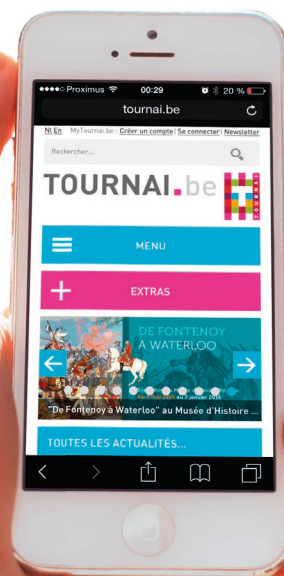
●●●●○ Proximus 00:29 20 %

tournai.be

Nl En MyTournai.be | Créer un compte | Se connecter | Newsletter

Rechercher...

TOURNAI.be

TOURNAI

MENU

EXTRAS

DE FONTENOY À WATERLOO

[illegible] au 3 janvier 2016

"De Fontenoy à Waterloo" au Musée d'Histoire ...

TOUTES LES ACTUALITÉS...